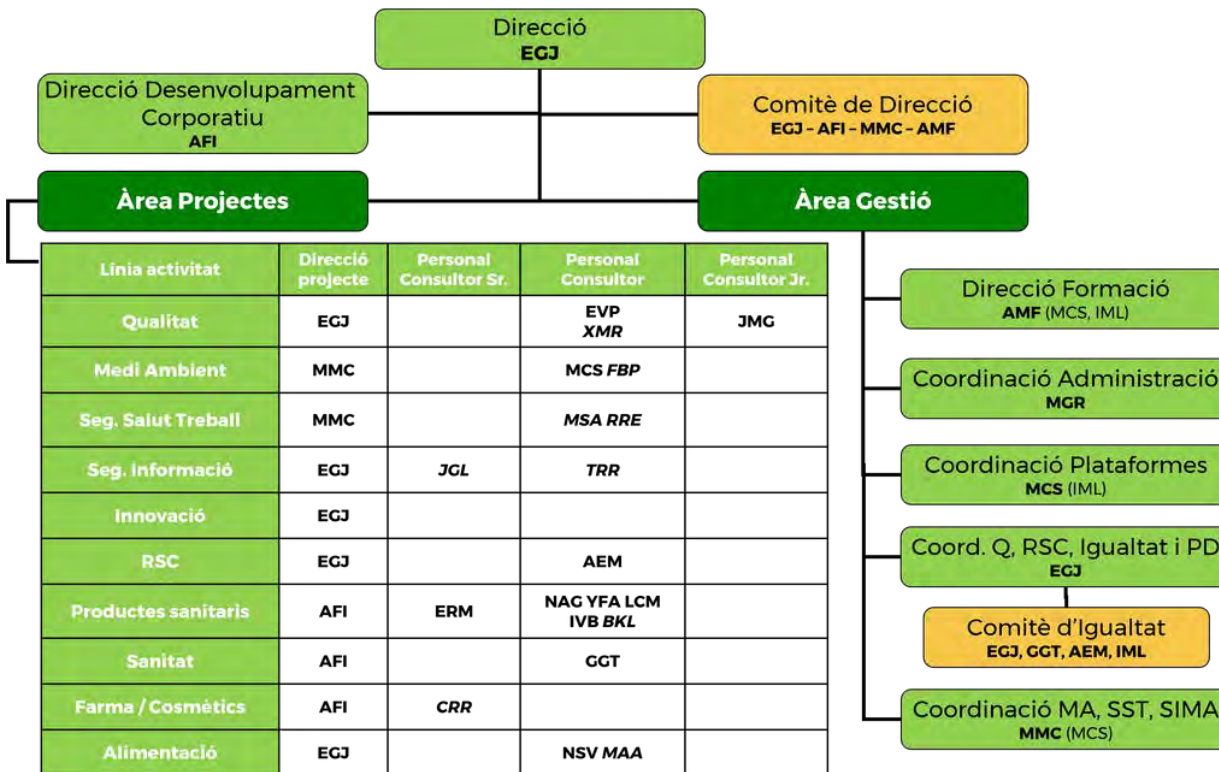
Direcció
EGJ

Direcció Desenvolupament Corporatiu
AFI

Comitè de Direcció
EGJ – AFI – MMC – AMF

Àrea Projectes

Àrea Gestió

| Línia activitat | Direcció projecte | Personal Consultor Sr. | Personal Consultor | Personal Consultor Jr. |
|---|---|---|---|---|
| Qualitat | EGJ | | EVP *XMR* | JMG |
| Medi Ambient | MMC | | MCS *FBP* | |
| Seg. Salut Treball | MMC | | *MSA RRE* | |
| Seg. Informació | EGJ | *JGL* | *TRR* | |
| Innovació | EGJ | | | |
| RSC | EGJ | | AEM | |
| Productes sanitaris | AFI | ERM | NAG YFA LCM IVB *BKL* | |
| Sanitat | AFI | | GGT | |
| Farma / Cosmètics | AFI | *CRR* | | |
| Alimentació | EGJ | | NSV *MAA* | |

Direcció Formació
AMF (MCS, IML)

Coordinació Administració
MGR

Coordinació Plataformes
MCS (IML)

Coord. Q, RSC, Igualtat i PD
EGJ

Comitè d'Igualtat
EGJ, GGT, AEM, IML

Coordinació MA, SST, SIMA
MMC (MCS)